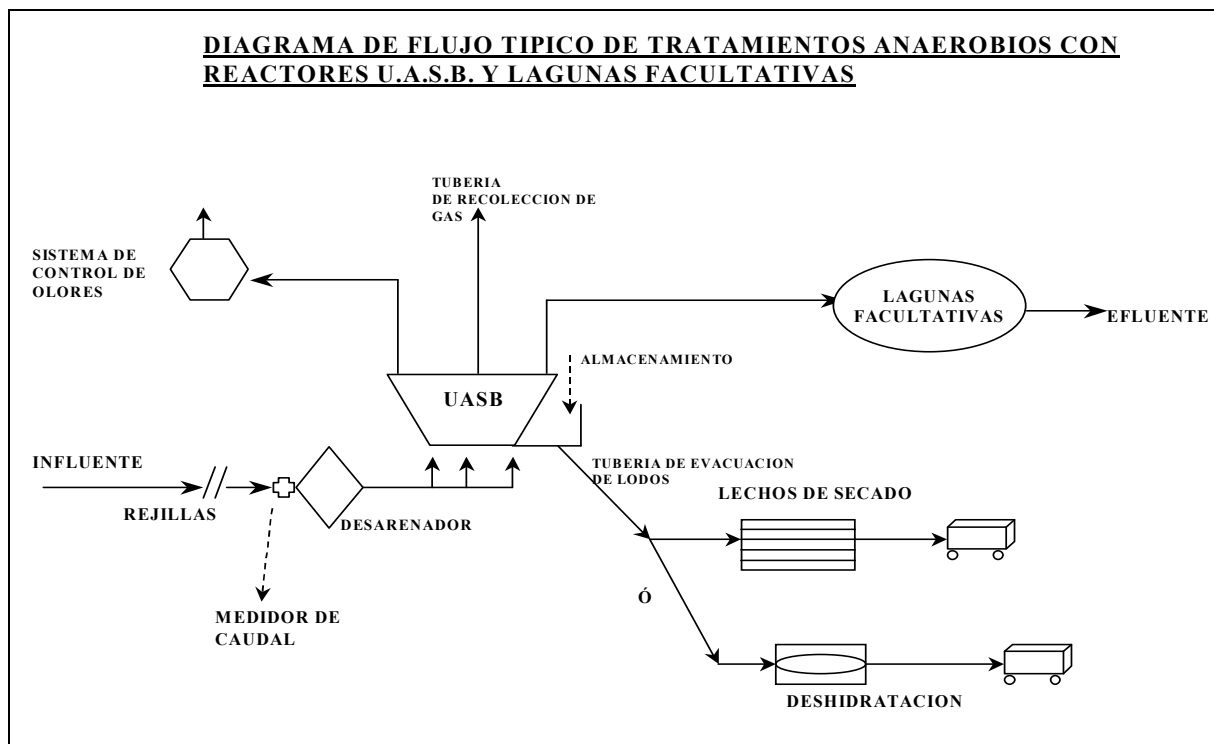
DIAGRAMA DE FLUJO TIPICO DE TRATAMIENTOS ANAEROBIOS CON REACTORES U.A.S.B. Y LAGUNAS FACULTATIVAS

TUBERIA DE RECOLECCION DE GAS

SISTEMA DE CONTROL DE OLORES

LAGUNAS FACULTATIVAS

EFLUENTE

ALMACENAMIENTO

UASB

INFLUENTE

TUBERIA DE EVACUACION DE LODOS

LECHOS DE SECADO

REJILLAS

DESARENADOR

MEDIDOR DE CAUDAL

Ó

DESHIDRATACION